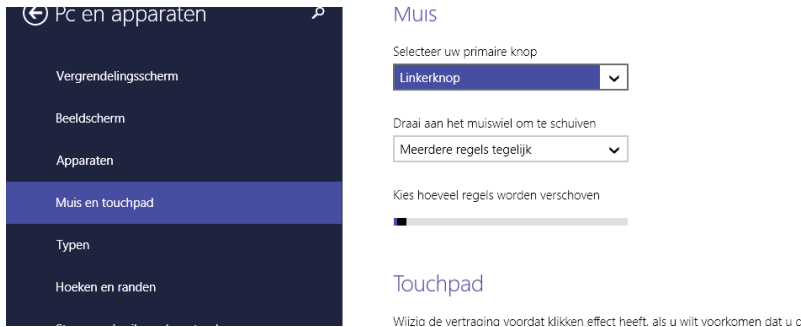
Pc en apparaten

Vergrendelingsscherm

Beeldscherm

Apparaten

Muis en touchpad

Typen

Hoeken en randen

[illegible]

Muis

Selecteer uw primaire knop

Linkerknop

Draai aan het muiswiel om te schuiven

Meerdere regels tegelijk

Kies hoeveel regels worden verschoven

Touchpad

Wijzig de vertraging voordat klikken effect heeft, als u wilt voorkomen dat u c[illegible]